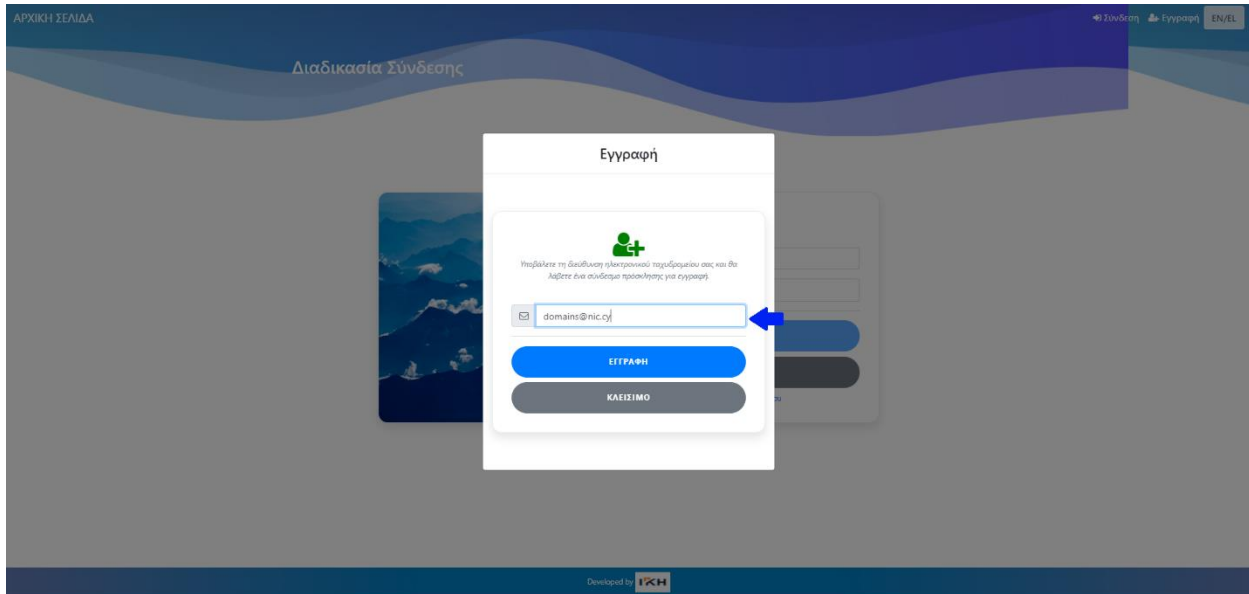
ΑΡΧΙΚΗ ΣΕΛΙΔΑ

Σύνδεση Εγγραφή EN/EL

Διαδικασία Σύνδεσης

Εγγραφή

Υποβάλετε τη διεύθυνση ηλεκτρονικού ταχυδρομείου σας και θα λάβετε ένα σύνδεσμο πρόσκλησης για εγγραφή.

domains@nic.cy

ΕΓΓΡΑΦΗ

ΚΛΕΙΣΙΜΟ

Developed by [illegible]